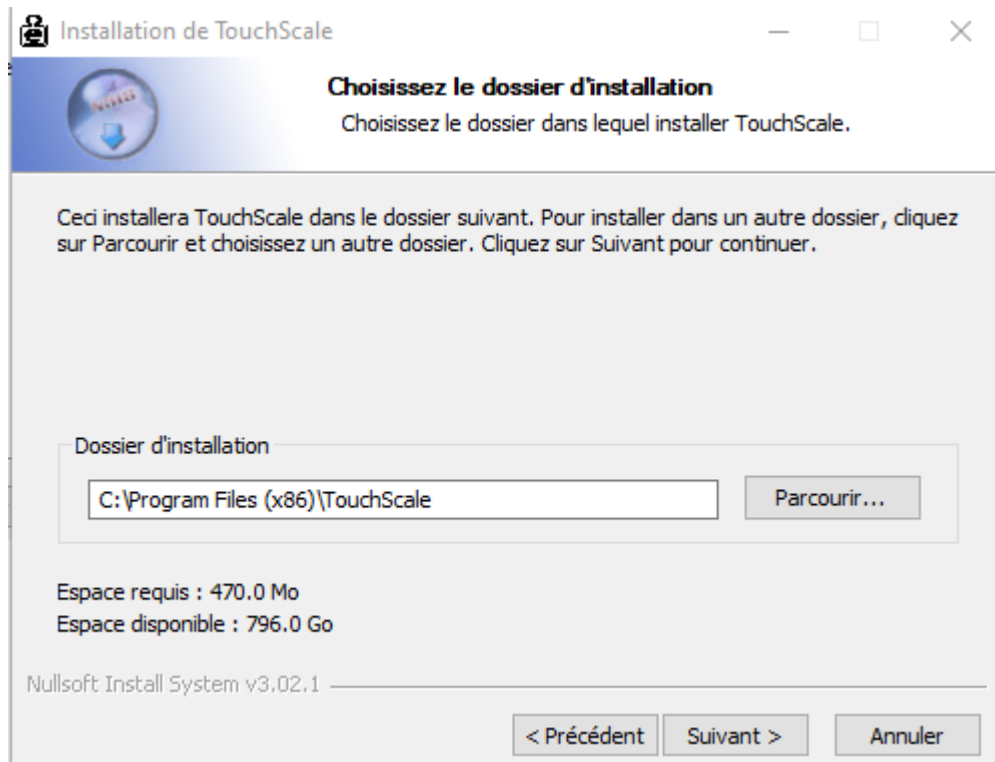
Installation de TouchScale

Choisissez le dossier d'installation
Choisissez le dossier dans lequel installer TouchScale.

Ceci installera TouchScale dans le dossier suivant. Pour installer dans un autre dossier, cliquez sur Parcourir et choisissez un autre dossier. Cliquez sur Suivant pour continuer.

Dossier d'installation

C:\Program Files (x86)\TouchScale

Parcourir...

Espace requis : 470.0 Mo
Espace disponible : 796.0 Go

Nullsoft Install System v3.02.1

< Précédent

Suivant >

Annuler